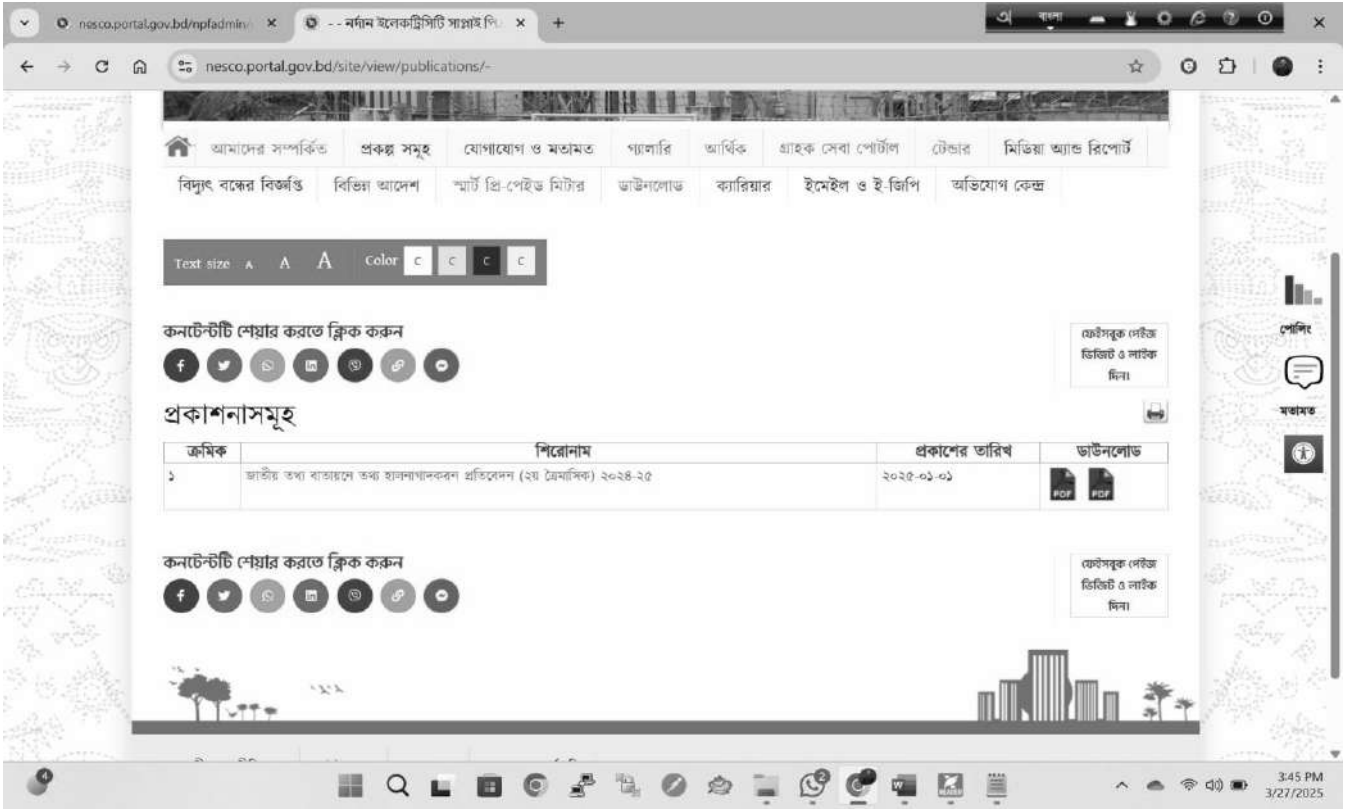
nesco.portal.gov.bd/npfadmin/ ×
- - নর্দান ইলেকট্রিসিটি সাপ্লাই পি ×
+
অ বাংলা
nesco.portal.gov.bd/site/view/publications/-

আমাদের সম্পর্কিত | প্রকল্প সমূহ | যোগাযোগ ও মতামত | গ্যালারি | আর্থিক | গ্রাহক সেবা পোর্টাল | টেন্ডার | মিডিয়া অ্যান্ড রিপোর্ট
বিদ্যুৎ বন্ধের বিজ্ঞপ্তি | বিভিন্ন আদেশ | স্মার্ট প্রি-পেইড মিটার | ডাউনলোড | ক্যারিয়ার | ইমেইল ও ই-জিপি | অভিযোগ কেন্দ্র

Text size A A A Color C C C C

কনটেন্টটি শেয়ার করতে ক্লিক করুন

ফেইসবুক পেইজ ভিজিট ও লাইক দিন।

পোলিং
মতামত

প্রকাশনাসমূহ

| ক্রমিক | শিরোনাম | প্রকাশের তারিখ | ডাউনলোড |
|---|---|---|---|
| ১ | জাতীয় তথ্য বাতায়নে তথ্য হালনাগাদকরণ প্রতিবেদন (২য় ত্রৈমাসিক) ২০২৪-২৫ | ২০২৫-০১-০১ | PDF PDF |

কনটেন্টটি শেয়ার করতে ক্লিক করুন

ফেইসবুক পেইজ ভিজিট ও লাইক দিন।

3:45 PM
3/27/2025